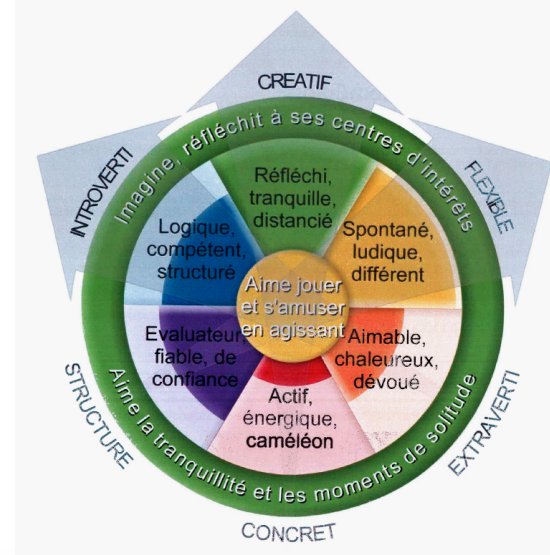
CREATIF

INTROVERTI

FLEXIBLE

Imagine, réfléchit à ses centres d'intérêts

Réfléchi, tranquille, distancié

Logique, compétent, structuré

Spontané, ludique, différent

Aime jouer et s'amuser en agissant

Evaluateur, fiable, de confiance

Aimable, chaleureux, dévoué

Actif, énergique, caméléon

Aime la tranquillité et les moments de solitude

STRUCTURE

EXTRAVERTI

CONCRET